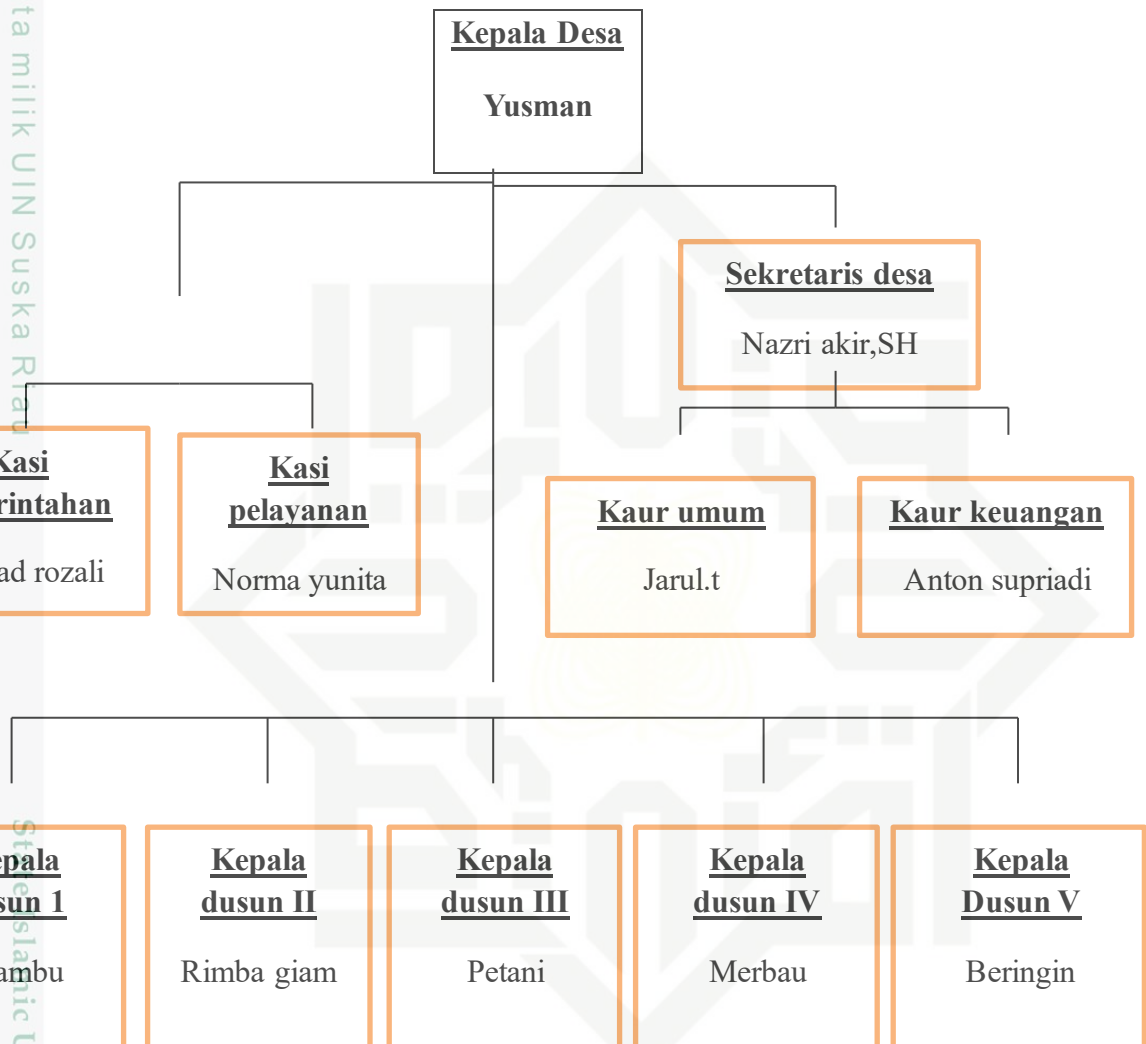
ta milik UIN Suska Riau

Kepala Desa

Yusman

Sekretaris desa

Nazri akir,SH

Kasi
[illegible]rintahan

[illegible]ad rozali

Kasi
pelayanan

Norma yunita

Kaur umum

Jarul.t

Kaur keuangan

Anton supriadi

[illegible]pala
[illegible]sun 1

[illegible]ambu

Kepala
dusun II

Rimba giam

Kepala
dusun III

Petani

Kepala
dusun IV

Merbau

Kepala
Dusun V

Beringin

State Islamic U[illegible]